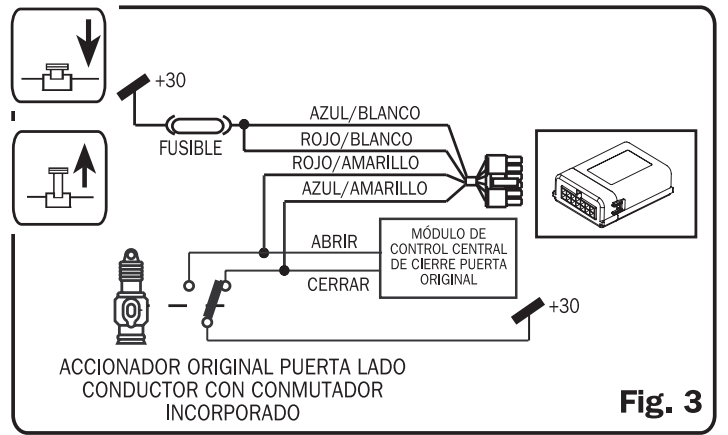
+30

FUSIBLE

AZUL/BLANCO

ROJO/BLANCO

ROJO/AMARILLO

AZUL/AMARILLO

ABRIR

MÓDULO DE CONTROL CENTRAL DE CIERRE PUERTA ORIGINAL

CERRAR

+30

ACCIONADOR ORIGINAL PUERTA LADO CONDUCTOR CON CONMUTADOR INCORPORADO

Fig. 3